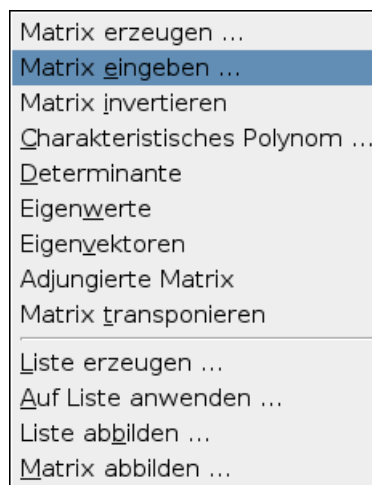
Matrix erzeugen ...
Matrix eingeben ...
Matrix invertieren
Charakteristisches Polynom ...
Determinante
Eigenwerte
Eigenvektoren
Adjungierte Matrix
Matrix transponieren

Liste erzeugen ...
Auf Liste anwenden ...
Liste abbilden ...
Matrix abbilden ...